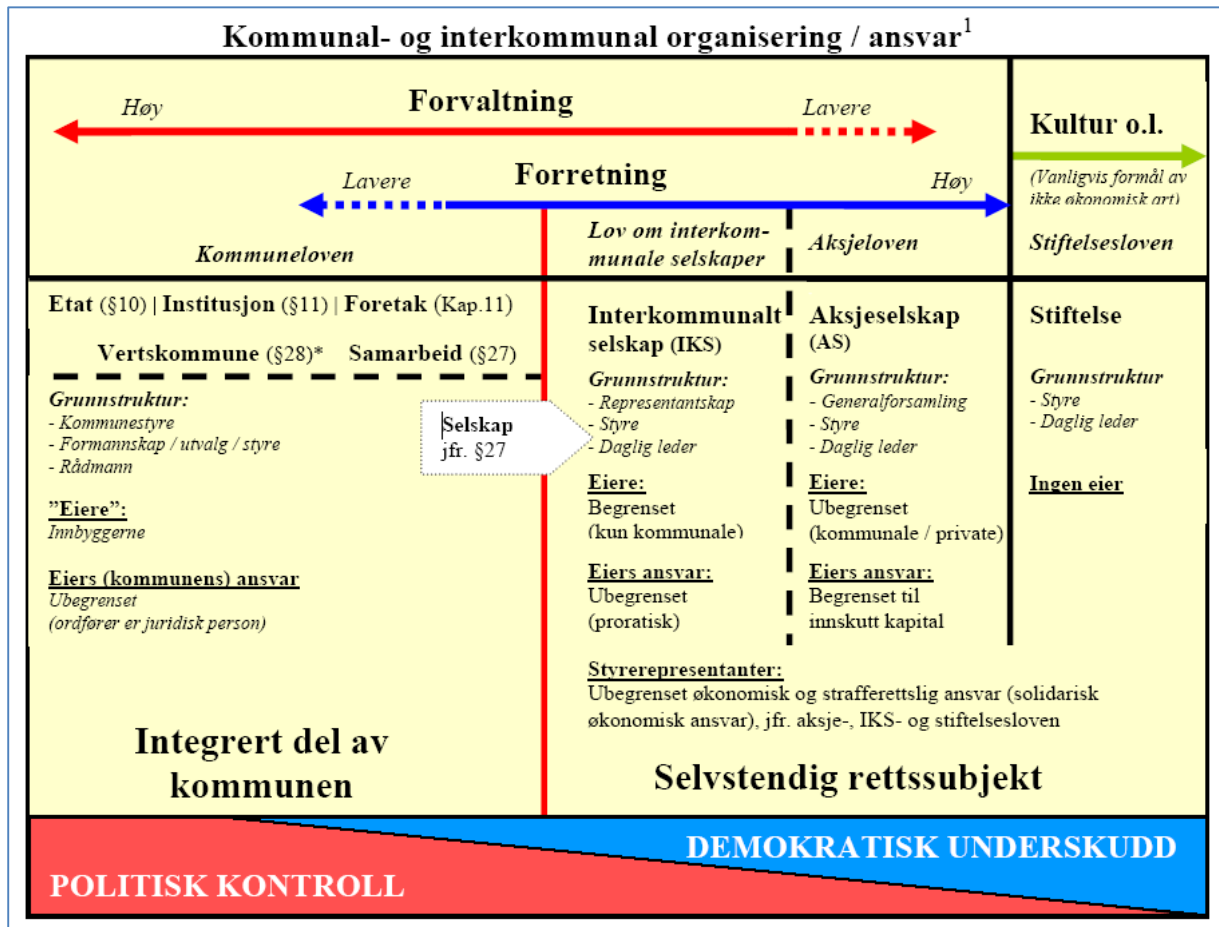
Kommunal- og interkommunal organisering / ansvar$^1$

Høy
Forvaltning
Lavere

Kultur o.l.
(Vanligvis formål av ikke økonomisk art)

Lavere
Forretning
Høy

Kommuneloven

Lov om interkommunale selskaper

Aksjeloven

Stiftelsesloven

Etat (§10) | Institusjon (§11) | Foretak (Kap.11)

Vertskommune (§28)* Samarbeid (§27)

Grunnstruktur:
- Kommunestyre
- Formannskap / utvalg / styre
- Rådmann

"Eiere":
Innbyggerne

Eiers (kommunens) ansvar
Ubegrenset
(ordfører er juridisk person)

Selskap
jfr. §27

Interkommunalt selskap (IKS)

Grunnstruktur:
- Representantskap
- Styre
- Daglig leder

Eiere:
Begrenset
(kun kommunale)

Eiers ansvar:
Ubegrenset
(proratisk)

Aksjeselskap (AS)

Grunnstruktur:
- Generalforsamling
- Styre
- Daglig leder

Eiere:
Ubegrenset
(kommunale / private)

Eiers ansvar:
Begrenset til innskutt kapital

Stiftelse

Grunnstruktur
- Styre
- Daglig leder

Ingen eier

Styrerepresentanter:
Ubegrenset økonomisk og strafferettslig ansvar (solidarisk økonomisk ansvar), jfr. aksje-, IKS- og stiftelsesloven

Integrert del av kommunen

Selvstendig rettssubjekt

DEMOKRATISK UNDERSKUDD

POLITISK KONTROLL